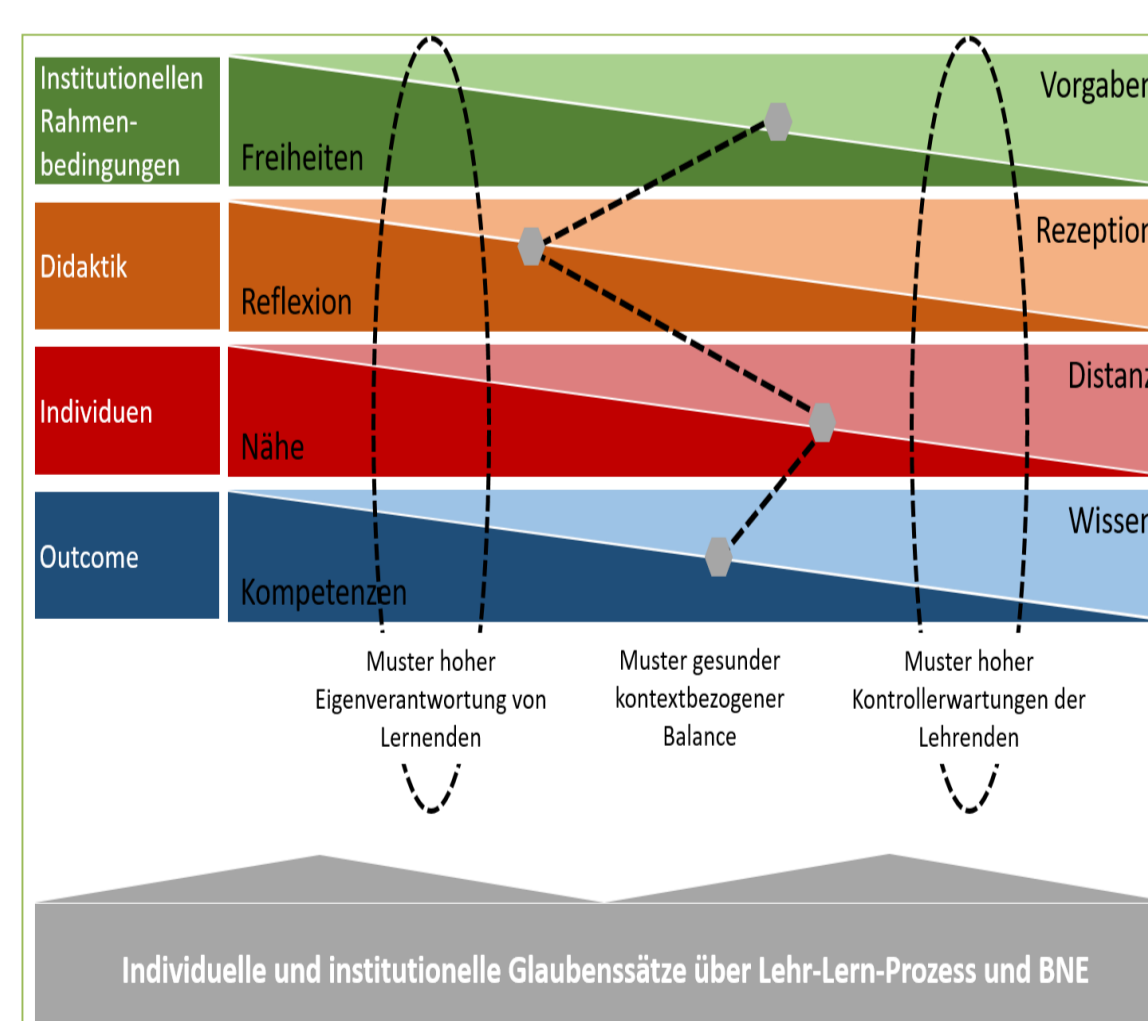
Institutionellen Rahmenbedingungen

Freiheiten

Vorgaber

Didaktik

Reflexion

Rezeption

Individuen

Nähe

Distanz

Outcome

Kompetenzen

Wissen

Muster hoher Eigenverantwortung von Lernenden

Muster gesunder kontextbezogener Balance

Muster hoher Kontrollerwartungen der Lehrenden

Individuelle und institutionelle Glaubenssätze über Lehr-Lern-Prozess und BNE